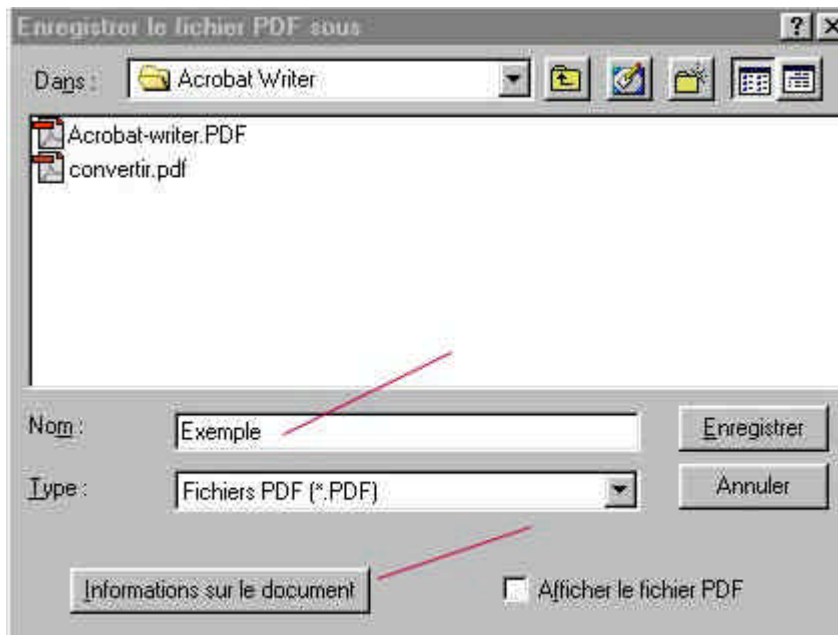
Enregistrer le fichier PDF sous

?

Dans : Acrobat Writer

Acrobat-writer.PDF
convertir.pdf

Nom : Exemple

Enregistrer

Type : Fichiers PDF (*.PDF)

Annuler

Informations sur le document

Afficher le fichier PDF